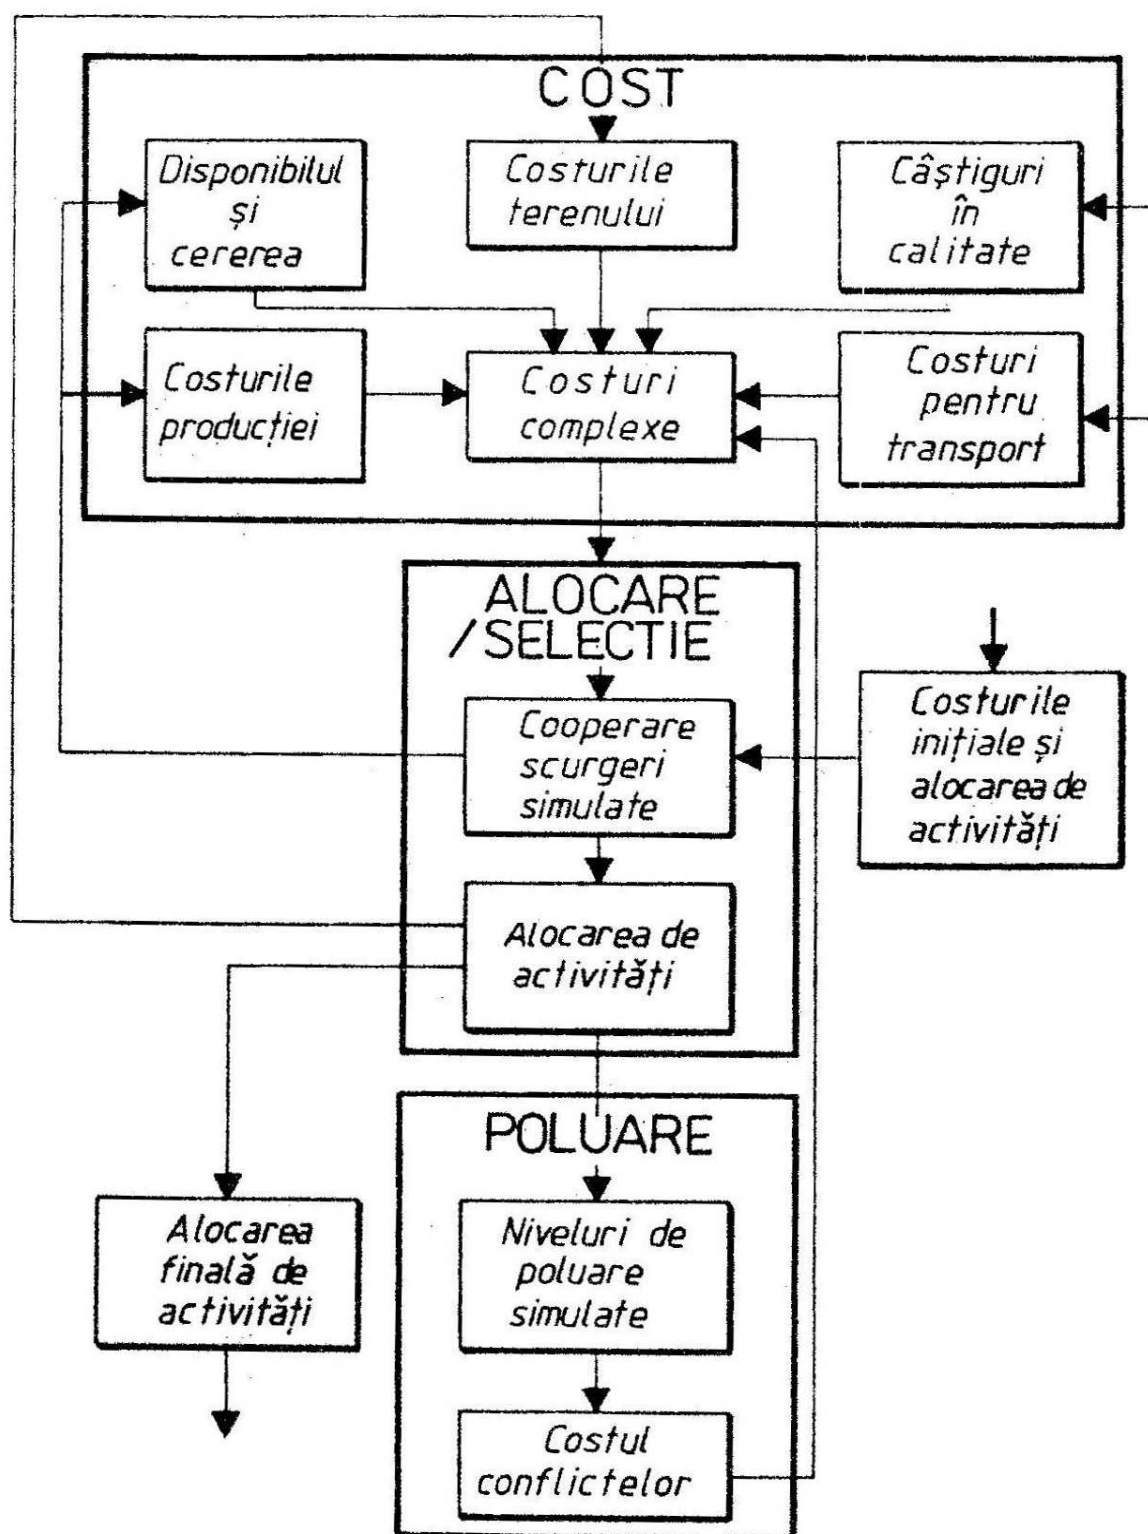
COST

Disponibilul și cererea

Costurile terenului

Câștiguri în calitate

Costurile producției

Costuri complexe

Costuri pentru transport

ALOCARE /SELECTIE

Cooperare scurgeri simulate

Costurile inițiale și alocarea de activități

Alocarea de activități

Alocarea finală de activități

POLUARE

Niveluri de poluare simulate

Costul conflictelor